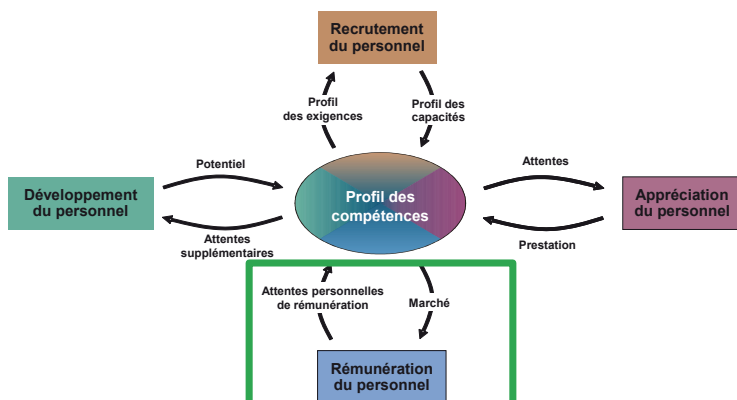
Recrutement du personnel

Profil des exigences

Profil des capacités

Potentiel

Attentes

Développement du personnel

Profil des compétences

Appréciation du personnel

Attentes supplémentaires

Prestation

Attentes personnelles de rémunération

Marché

Rémunération du personnel